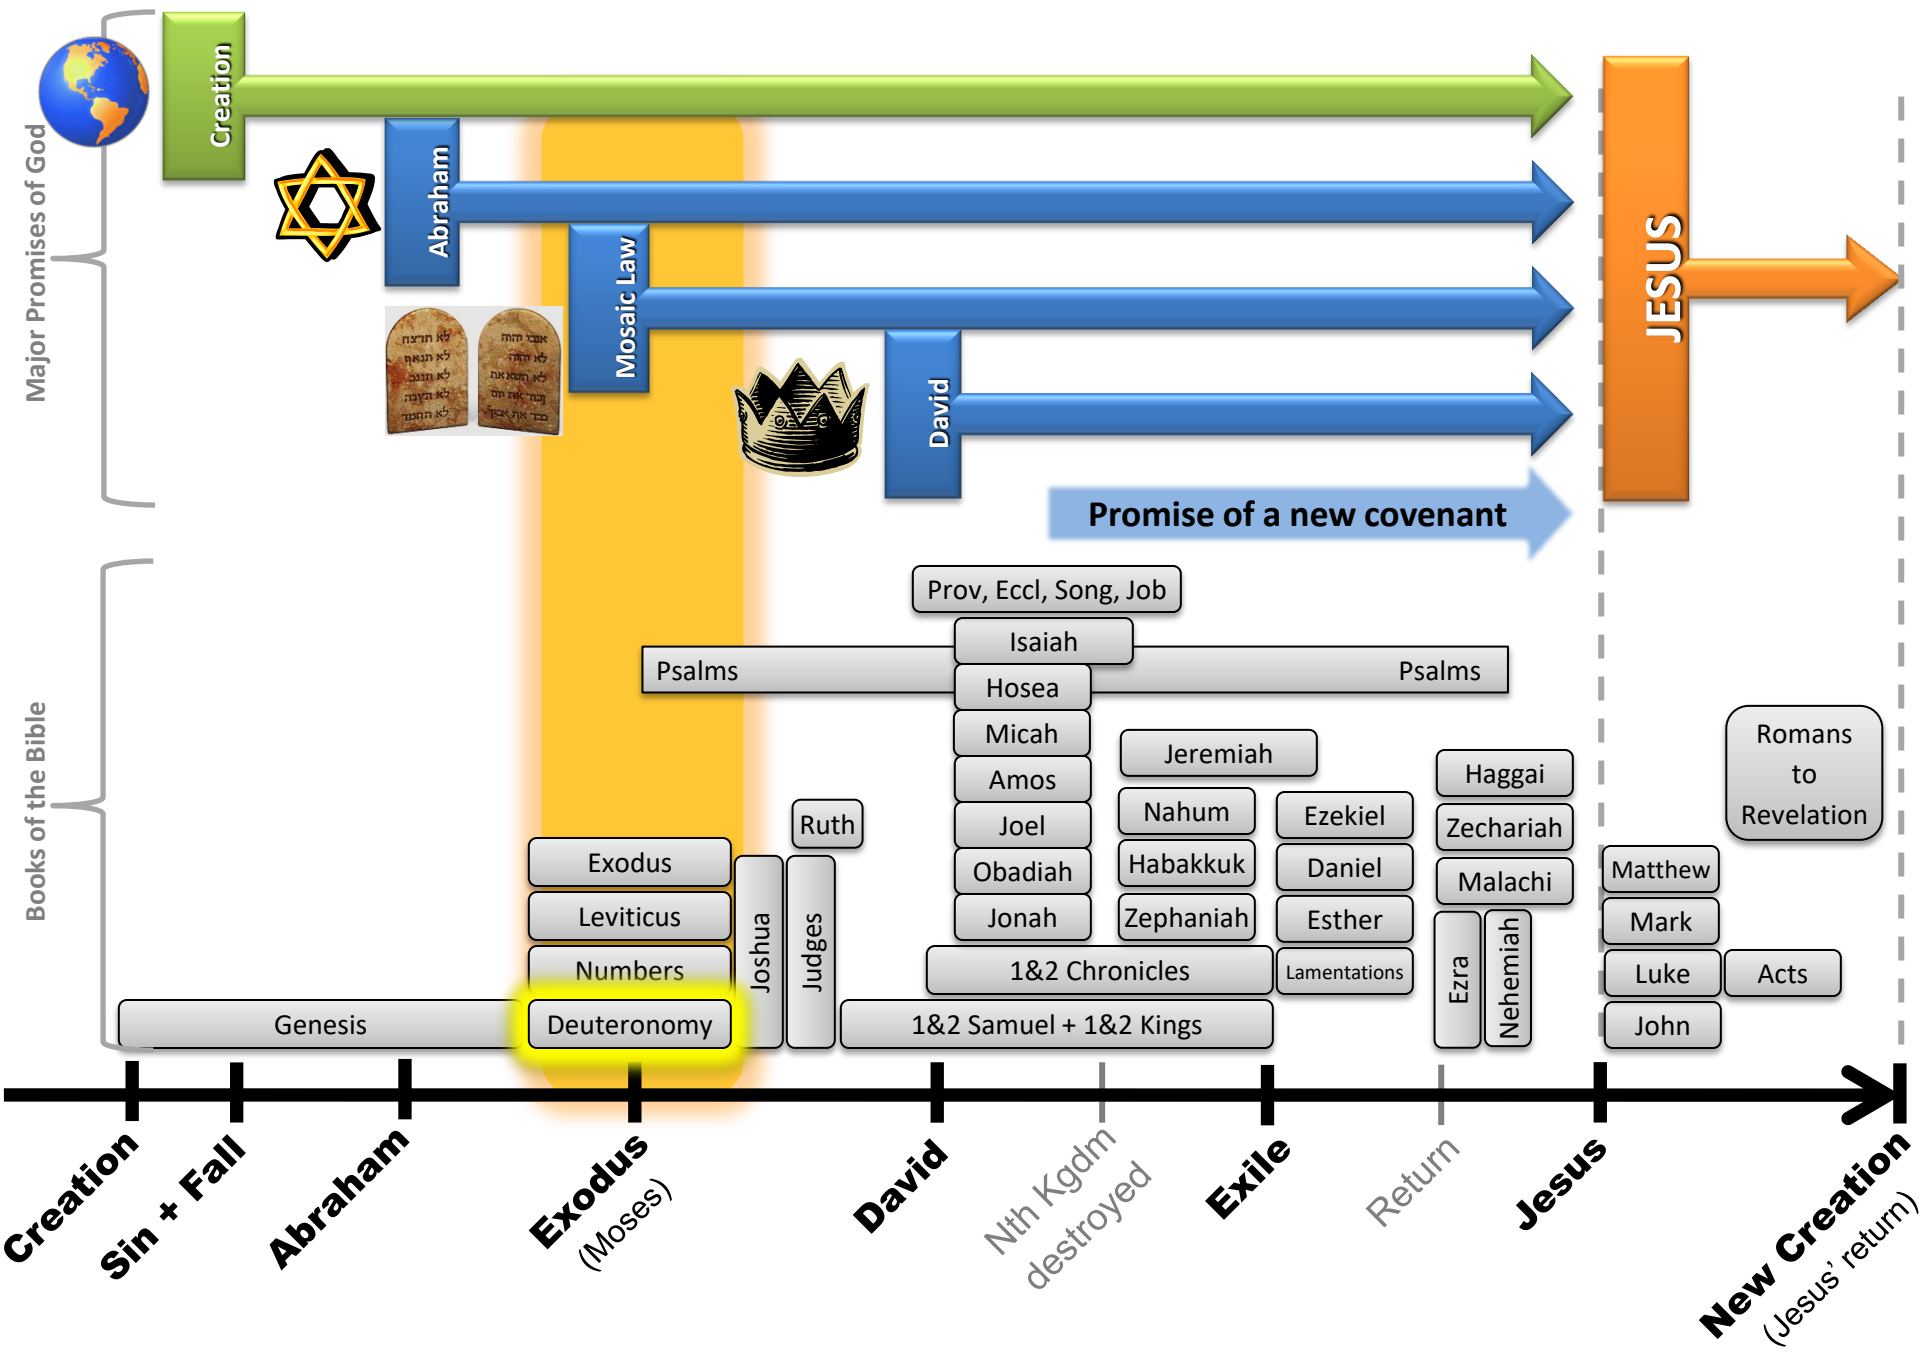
Major Promises of God

Creation

Abraham

Mosaic Law

David

JESUS

Promise of a new covenant

לא תרצח
לא תנאף
לא תגנב
לא תענה
לא תחמד

אנכי יהוה
לא יהיה
לא תשא
זכור את
כבד את

Books of the Bible

Prov, Eccl, Song, Job

Isaiah

Psalms

Psalms

Hosea

Micah

Jeremiah

Haggai

Romans to Revelation

Amos

Nahum

Ezekiel

Zechariah

Ruth

Joel

Exodus

Obadiah

Habakkuk

Daniel

Malachi

Matthew

Leviticus

Joshua

Judges

Jonah

Zephaniah

Esther

Ezra

Nehemiah

Mark

Numbers

1&2 Chronicles

Lamentations

Luke

Acts

Genesis

Deuteronomy

1&2 Samuel + 1&2 Kings

John

Creation

Sin + Fall

Abraham

Exodus (Moses)

David

Nth Kgdm destroyed

Exile

Return

Jesus

New Creation (Jesus' return)